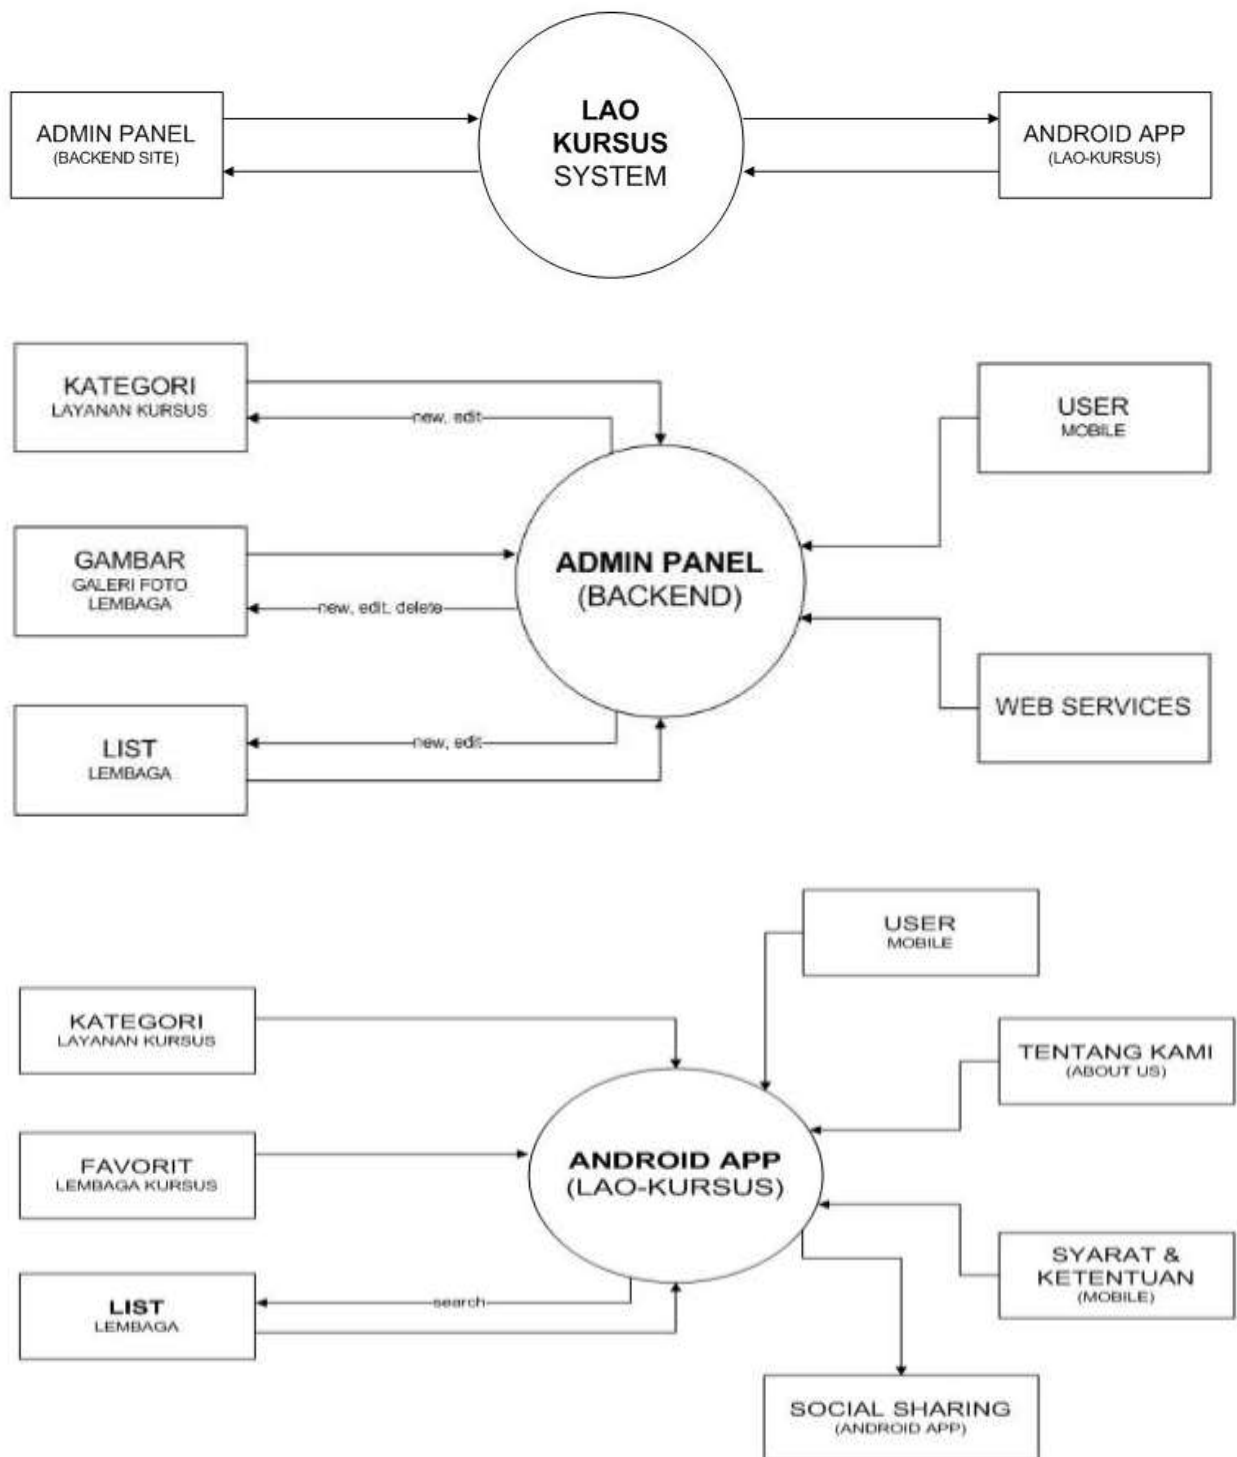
ADMIN PANEL
(BACKEND SITE)

LAO
KURSUS
SYSTEM

ANDROID APP
(LAO-KURSUS)

KATEGORI
LAYANAN KURSUS

new, edit

USER
MOBILE

GAMBAR
GALERI FOTO
LEMBAGA

new, edit, delete

ADMIN PANEL
(BACKEND)

WEB SERVICES

LIST
LEMBAGA

new, edit

USER
MOBILE

KATEGORI
LAYANAN KURSUS

TENTANG KAMI
(ABOUT US)

FAVORIT
LEMBAGA KURSUS

ANDROID APP
(LAO-KURSUS)

SYARAT &
KETENTUAN
(MOBILE)

LIST
LEMBAGA

search

SOCIAL SHARING
(ANDROID APP)